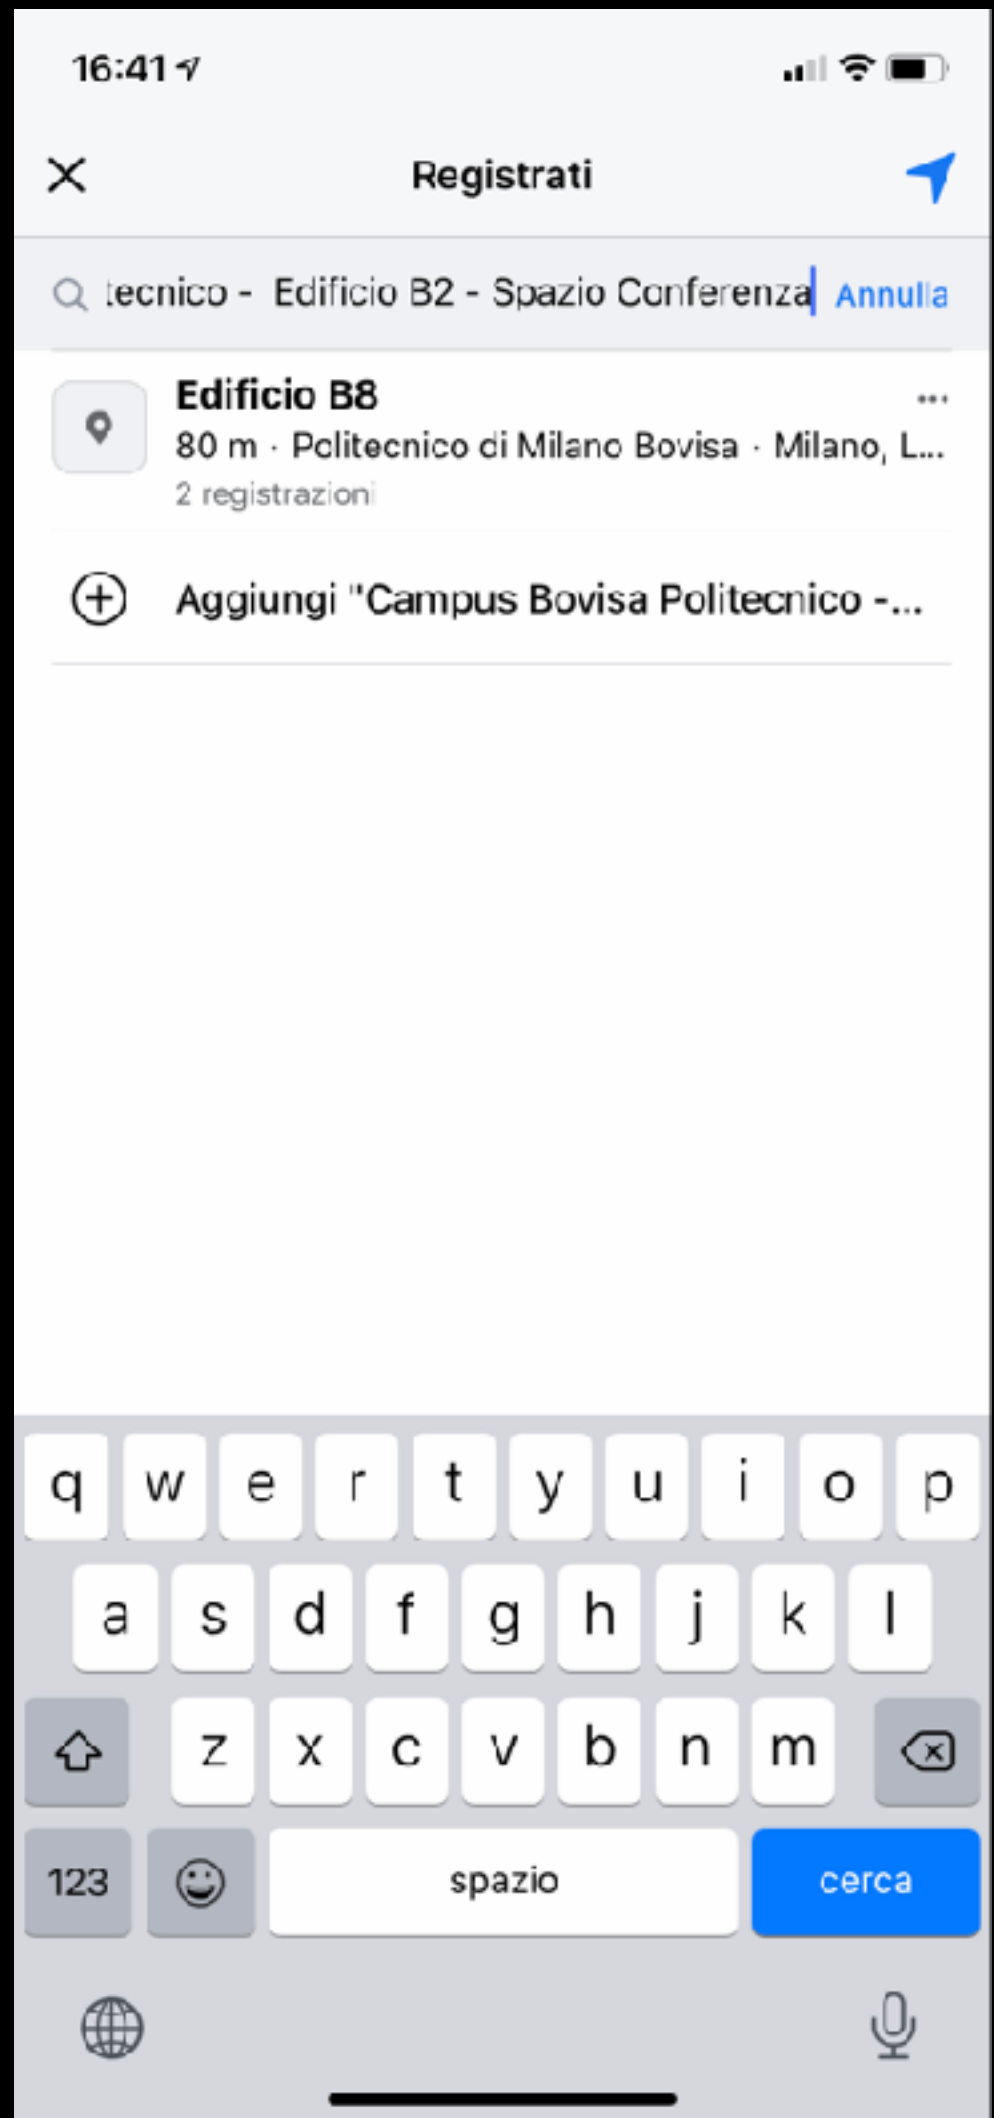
16:41

Registrati

tecnico - Edificio B2 - Spazio Conferenza Annulla

Edificio B8
80 m · Politecnico di Milano Bovisa · Milano, L...
2 registrazioni

Aggiungi "Campus Bovisa Politecnico -...

q w e r t y u i o p
a s d f g h j k l
z x c v b n m
123 spazio cerca